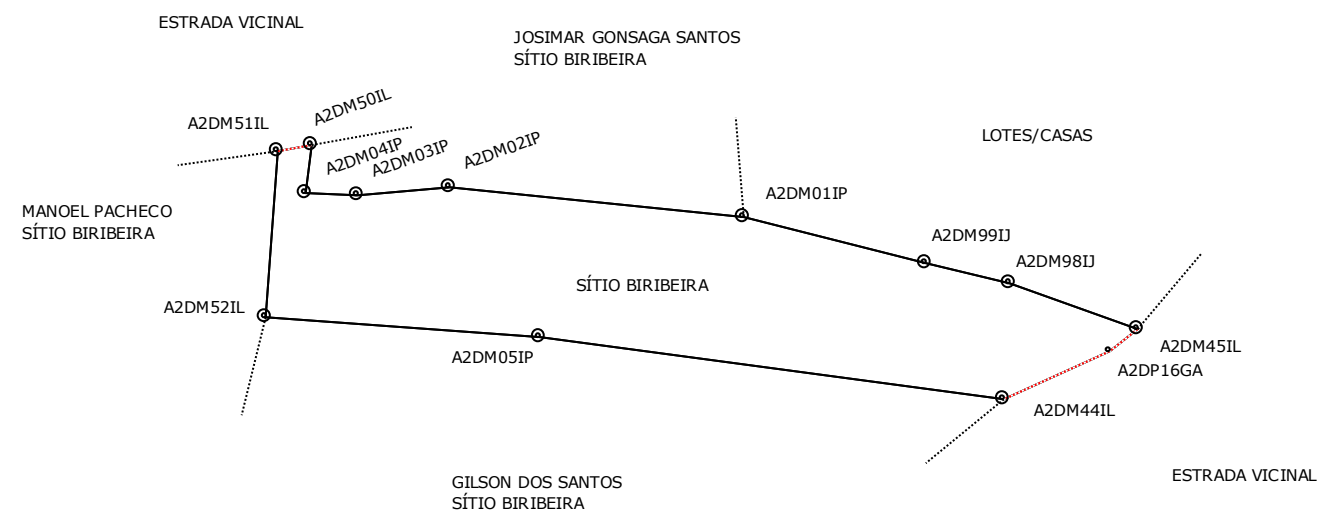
ESTRADA VICINAL

JOSIMAR GONSAGA SANTOS
SÍTIO BIRIBEIRA

A2DM51IL
A2DM50IL
A2DM04IP
A2DM03IP
A2DM02IP

LOTES/CASAS

A2DM01IP

MANOEL PACHECO
SÍTIO BIRIBEIRA

A2DM99IJ
A2DM98IJ

SÍTIO BIRIBEIRA

A2DM52IL

A2DM45IL
A2DP16GA

A2DM05IP

A2DM44IL

GILSON DOS SANTOS
SÍTIO BIRIBEIRA

ESTRADA VICINAL